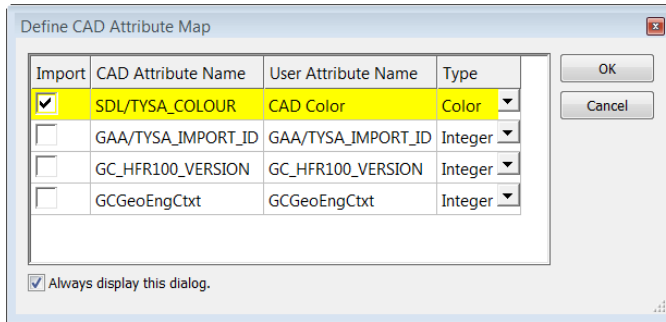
Define CAD Attribute Map

| Import | CAD Attribute Name | User Attribute Name | Type |
|---|---|---|---|
| ☑ | SDL/TYSA_COLOUR | CAD Color | Color |
| ☐ | GAA/TYSA_IMPORT_ID | GAA/TYSA_IMPORT_ID | Integer |
| ☐ | GC_HFR100_VERSION | GC_HFR100_VERSION | Integer |
| ☐ | GCGeoEngCtxt | GCGeoEngCtxt | Integer |

OK

Cancel

Always display this dialog.